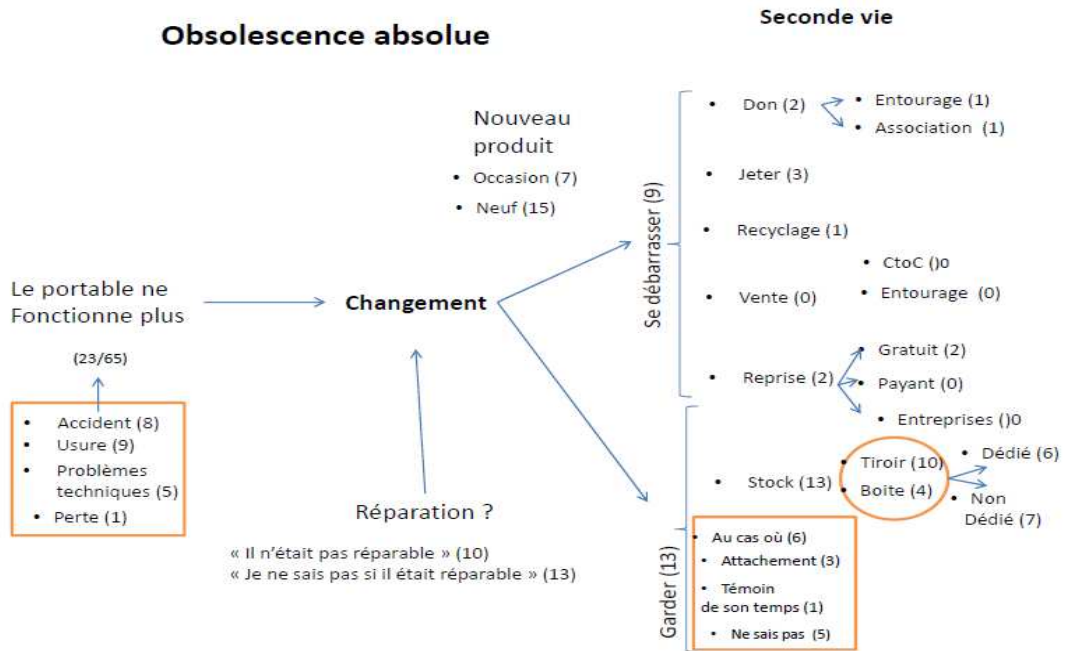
Obsolescence absolue

Seconde vie

Nouveau produit
• Occasion (7)
• Neuf (15)

Le portable ne Fonctionne plus

(23/65)

• Accident (8)
• Usure (9)
• Problèmes techniques (5)
• Perte (1)

Changement

Réparation ?

« Il n'était pas réparable » (10)
« Je ne sais pas si il était réparable » (13)

Se débarrasser (9)

• Don (2)
• Entourage (1)
• Association (1)
• Jeter (3)
• Recyclage (1)
• Vente (0)
• CtoC ()0
• Entourage (0)
• Reprise (2)
• Gratuit (2)
• Payant (0)
• Entreprises ()0

Garder (13)

• Stock (13)
• Tiroir (10)
• Boite (4)
• Dédié (6)
• Non Dédié (7)

• Au cas où (6)
• Attachement (3)
• Témoin de son temps (1)
• Ne sais pas (5)